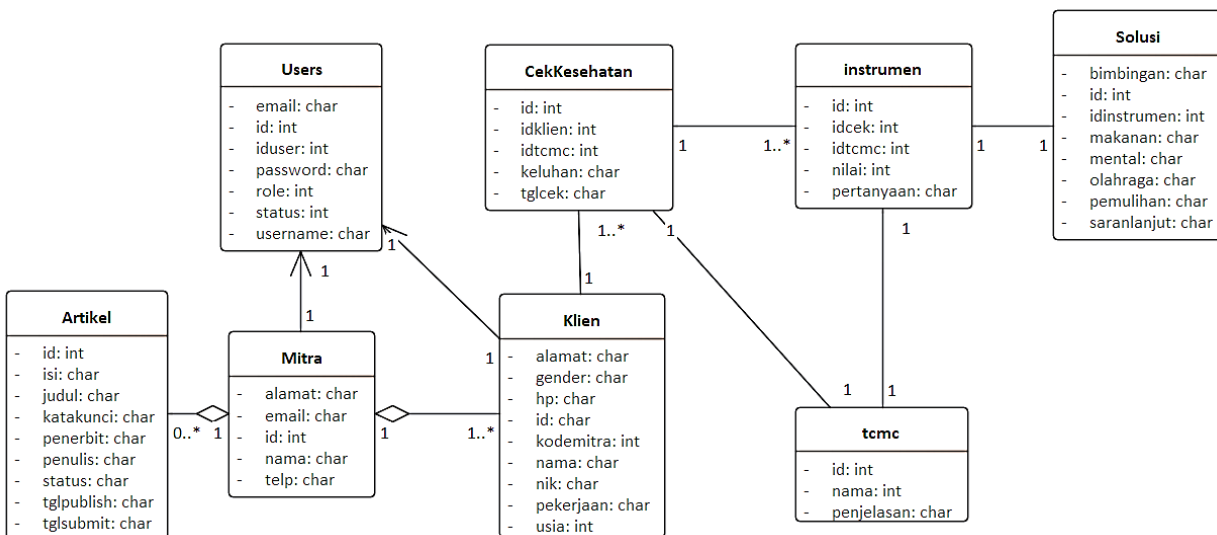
Users
- email: char
- id: int
- iduser: int
- password: char
- role: int
- status: int
- username: char

CekKesehatan
- id: int
- idklien: int
- idtcmc: int
- keluhan: char
- tglcek: char

instrumen
- id: int
- idcek: int
- idtcmc: int
- nilai: int
- pertanyaan: char

Solusi
- bimbingan: char
- id: int
- idinstrumen: int
- makanan: char
- mental: char
- olahraga: char
- pemulihan: char
- saranlanjut: char

Artikel
- id: int
- isi: char
- judul: char
- katakunci: char
- penerbit: char
- penulis: char
- status: char
- tglpublish: char
- tglsubmit: char

Mitra
- alamat: char
- email: char
- id: int
- nama: char
- telp: char

Klien
- alamat: char
- gender: char
- hp: char
- id: char
- kodemitra: int
- nama: char
- nik: char
- pekerjaan: char
- usia: int

tcmc
- id: int
- nama: int
- penjelasan: char

1 1..* 1 1 1..* 1 1 1 1 1 1 1 1 1 1 0..* 1 1 1..*